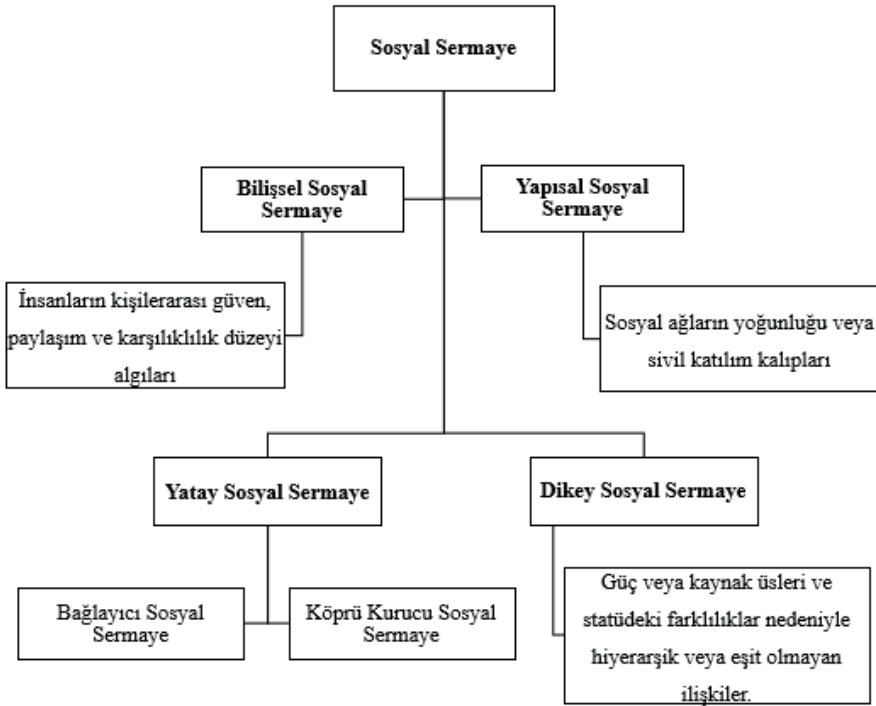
Sosyal Sermaye

Bilişsel Sosyal Sermaye

Yapısal Sosyal Sermaye

İnsanların kişilerarası güven, paylaşım ve karşılıklılık düzeyi algıları

Sosyal ağların yoğunluğu veya sivil katılım kalıpları

Yatay Sosyal Sermaye

Dikey Sosyal Sermaye

Bağlayıcı Sosyal Sermaye

Köprü Kurucu Sosyal Sermaye

Güç veya kaynak üsleri ve statüdeki farklılıklar nedeniyle hiyerarşik veya eşit olmayan ilişkiler.